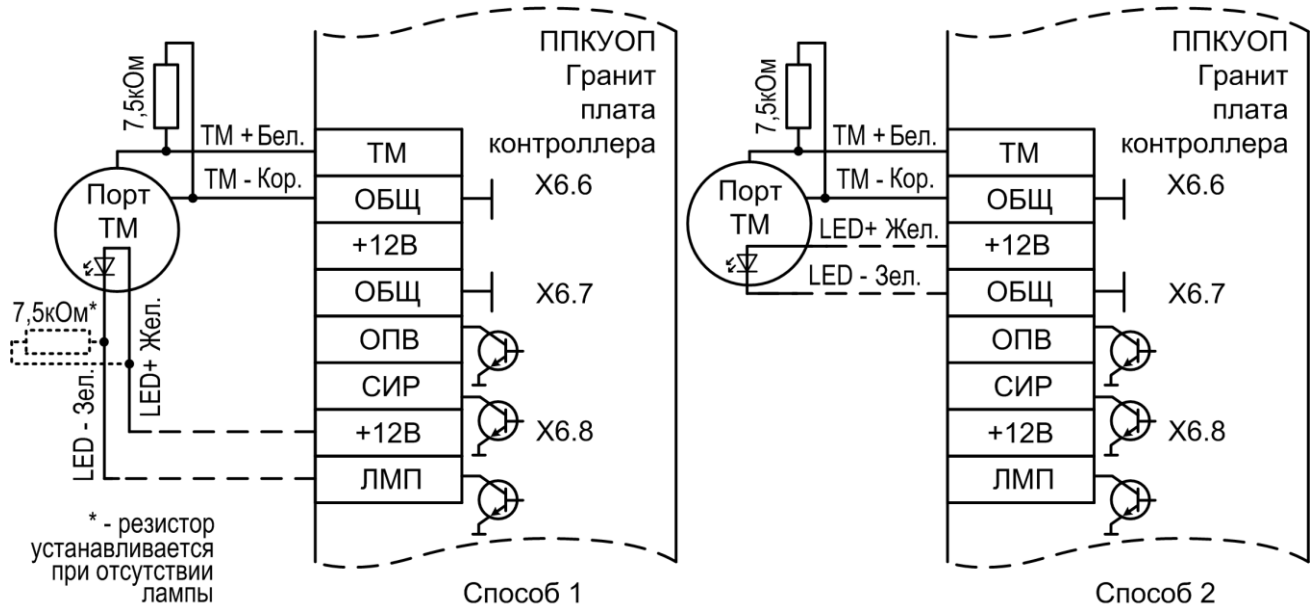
7,5кОм

ТМ + Бел.

ТМ - Кор.

Порт ТМ

7,5кОм*

LED - Зел.

LED+ Жел.

ППКУОП Гранит плата контроллера

| ТМ |
|---|
| ОБЩ |
| +12В |
| ОБЩ |
| ОПВ |
| СИР |
| +12В |
| ЛМП |

X6.6

X6.7

X6.8

* - резистор устанавливается при отсутствии лампы

Способ 1

7,5кОм

ТМ + Бел.

ТМ - Кор.

Порт ТМ

LED+ Жел.

LED - Зел.

ППКУОП Гранит плата контроллера

| ТМ |
|---|
| ОБЩ |
| +12В |
| ОБЩ |
| ОПВ |
| СИР |
| +12В |
| ЛМП |

X6.6

X6.7

X6.8

Способ 2